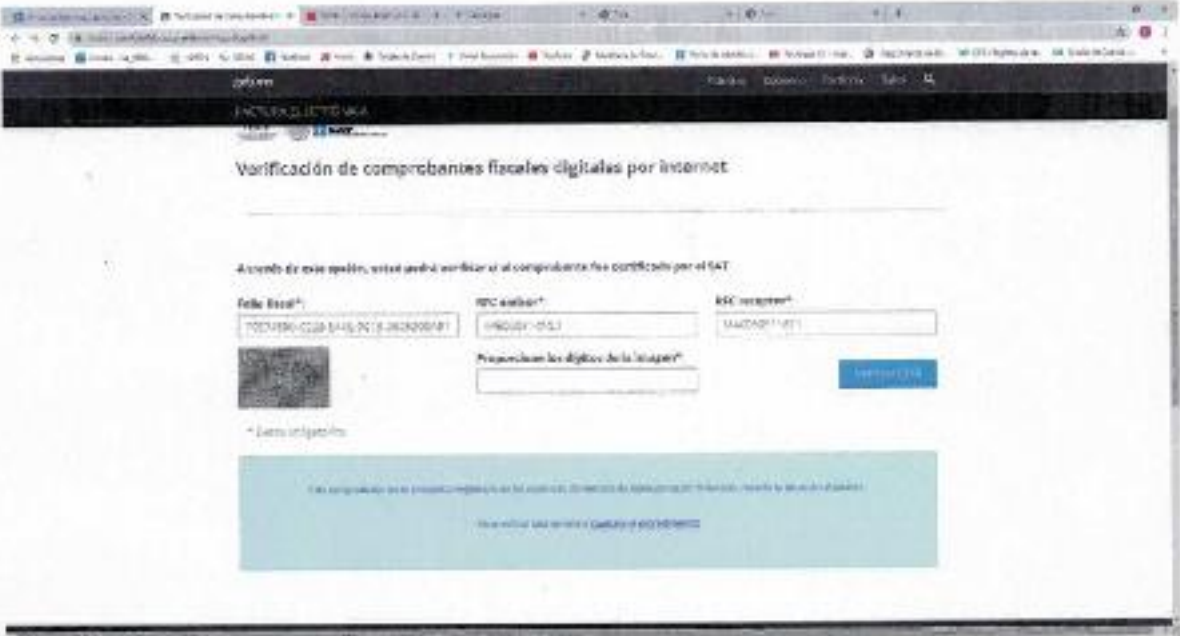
gob.mx Trámites Gobierno Participa Datos

FACTURA ELECTRÓNICA

SAT

Verificación de comprobantes fiscales digitales por internet

A través de esta opción, usted podrá verificar si el comprobante fue certificado por el SAT

Folio fiscal*: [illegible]

RFC emisor*: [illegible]

RFC receptor*: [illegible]

Proporcione los dígitos de la imagen*

Verificar CFDI

* Datos obligatorios

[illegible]

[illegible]